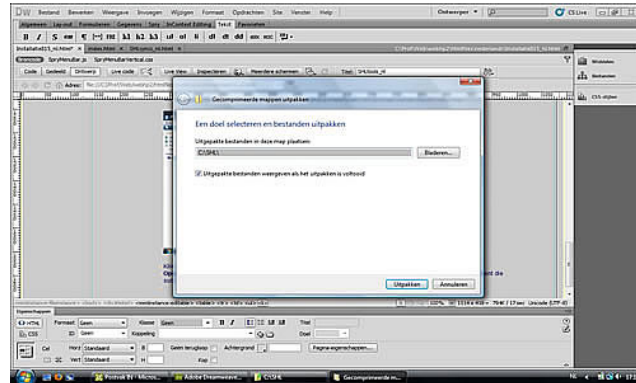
DW Bestand Bewerken Weergave Invoegen Wijzigen Opmaak Opdrachten Site Venster Help

Ontwerper ▾

CSLive

Algemeen Lay-out Formulieren Gegevens Spry InContext Editing Tekst Favorieten

B I S em ¶ [""] PRE h1 h2 h3 ul ol li dl dt dd abbr W3C

Code Gesleeld Ontwerp Live code Live View Inspecteren Meerdere schermen Titel: SHLtools_nl

Adres:

Gecomprimeerde mappen uitpakken

Een doel selecteren en bestanden uitpakken

Uitgepakte bestanden in deze map plaatsen:

C:\SHL\

Bladeren...

Uitgepakte bestanden weergeven als het uitpakken is voltooid

Uitpakken Annuleren

Eigenschappen

HTML Formaat Geen Klasse Geen B I

CSS ID Geen Koppeling Doel

Cel Horz Standaard B Geen terugloop Achtergrond Pagina-eigenschappen...

Vert Standaard H Kop

Gecomprimeerde m...

C:\SHL

Adobe Dreamweave...